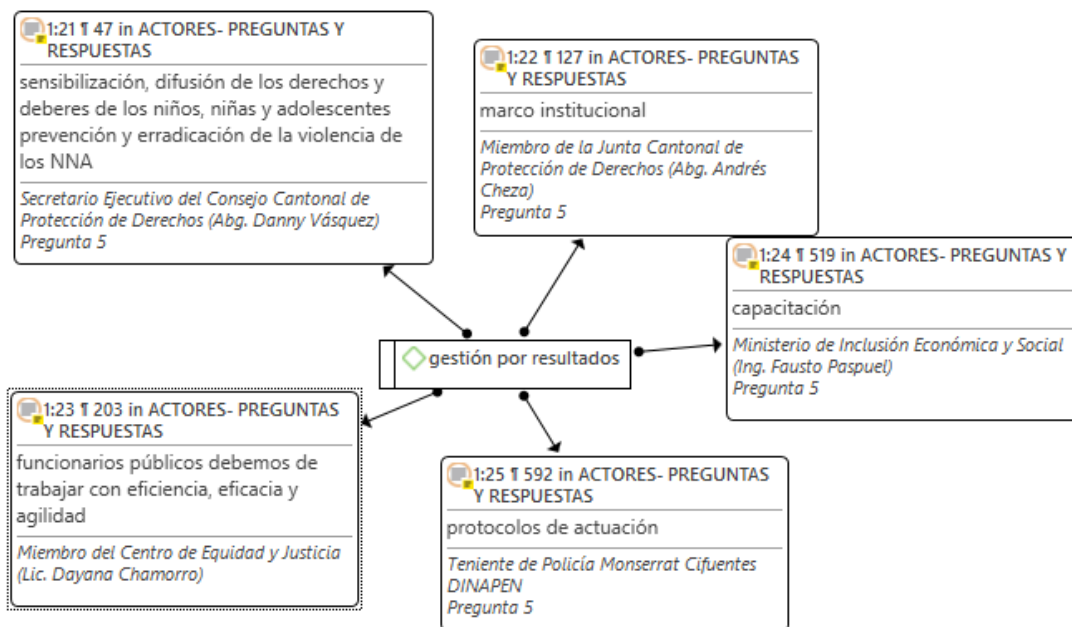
1:21 ¶ 47 in ACTORES- PREGUNTAS Y RESPUESTAS

sensibilización, difusión de los derechos y deberes de los niños, niñas y adolescentes prevención y erradicación de la violencia de los NNA

Secretario Ejecutivo del Consejo Cantonal de Protección de Derechos (Abg. Danny Vásquez) Pregunta 5

1:22 ¶ 127 in ACTORES- PREGUNTAS Y RESPUESTAS

marco institucional

Miembro de la Junta Cantonal de Protección de Derechos (Abg. Andrés Cheza) Pregunta 5

1:24 ¶ 519 in ACTORES- PREGUNTAS Y RESPUESTAS

capacitación

Ministerio de Inclusión Económica y Social (Ing. Fausto Paspuel) Pregunta 5

gestión por resultados

1:23 ¶ 203 in ACTORES- PREGUNTAS Y RESPUESTAS

funcionarios públicos debemos de trabajar con eficiencia, eficacia y agilidad

Miembro del Centro de Equidad y Justicia (Lic. Dayana Chamorro)

1:25 ¶ 592 in ACTORES- PREGUNTAS Y RESPUESTAS

protocolos de actuación

Teniente de Policía Monserrat Cifuentes DINAPEN Pregunta 5